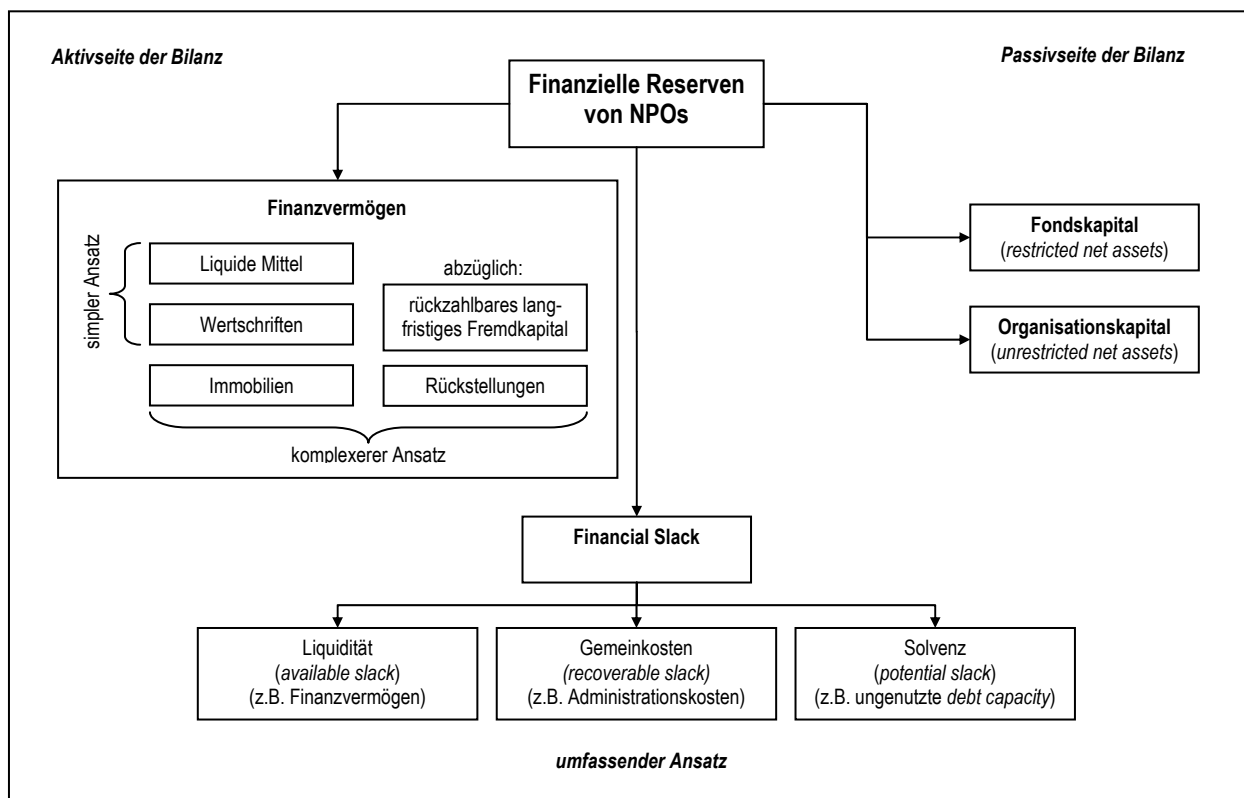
Aktivseite der Bilanz

Finanzielle Reserven von NPOs

Passivseite der Bilanz

Finanzvermögen

simpler Ansatz

Liquide Mittel

Wertschriften

abzüglich:

rückzahlbares langfristiges Fremdkapital

Immobilien

Rückstellungen

komplexerer Ansatz

Fondskapital
(restricted net assets)

Organisationskapital
(unrestricted net assets)

Financial Slack

Liquidität
(available slack)
(z.B. Finanzvermögen)

Gemeinkosten
(recoverable slack)
(z.B. Administrationskosten)

Solvenz
(potential slack)
(z.B. ungenutzte debt capacity)

umfassender Ansatz